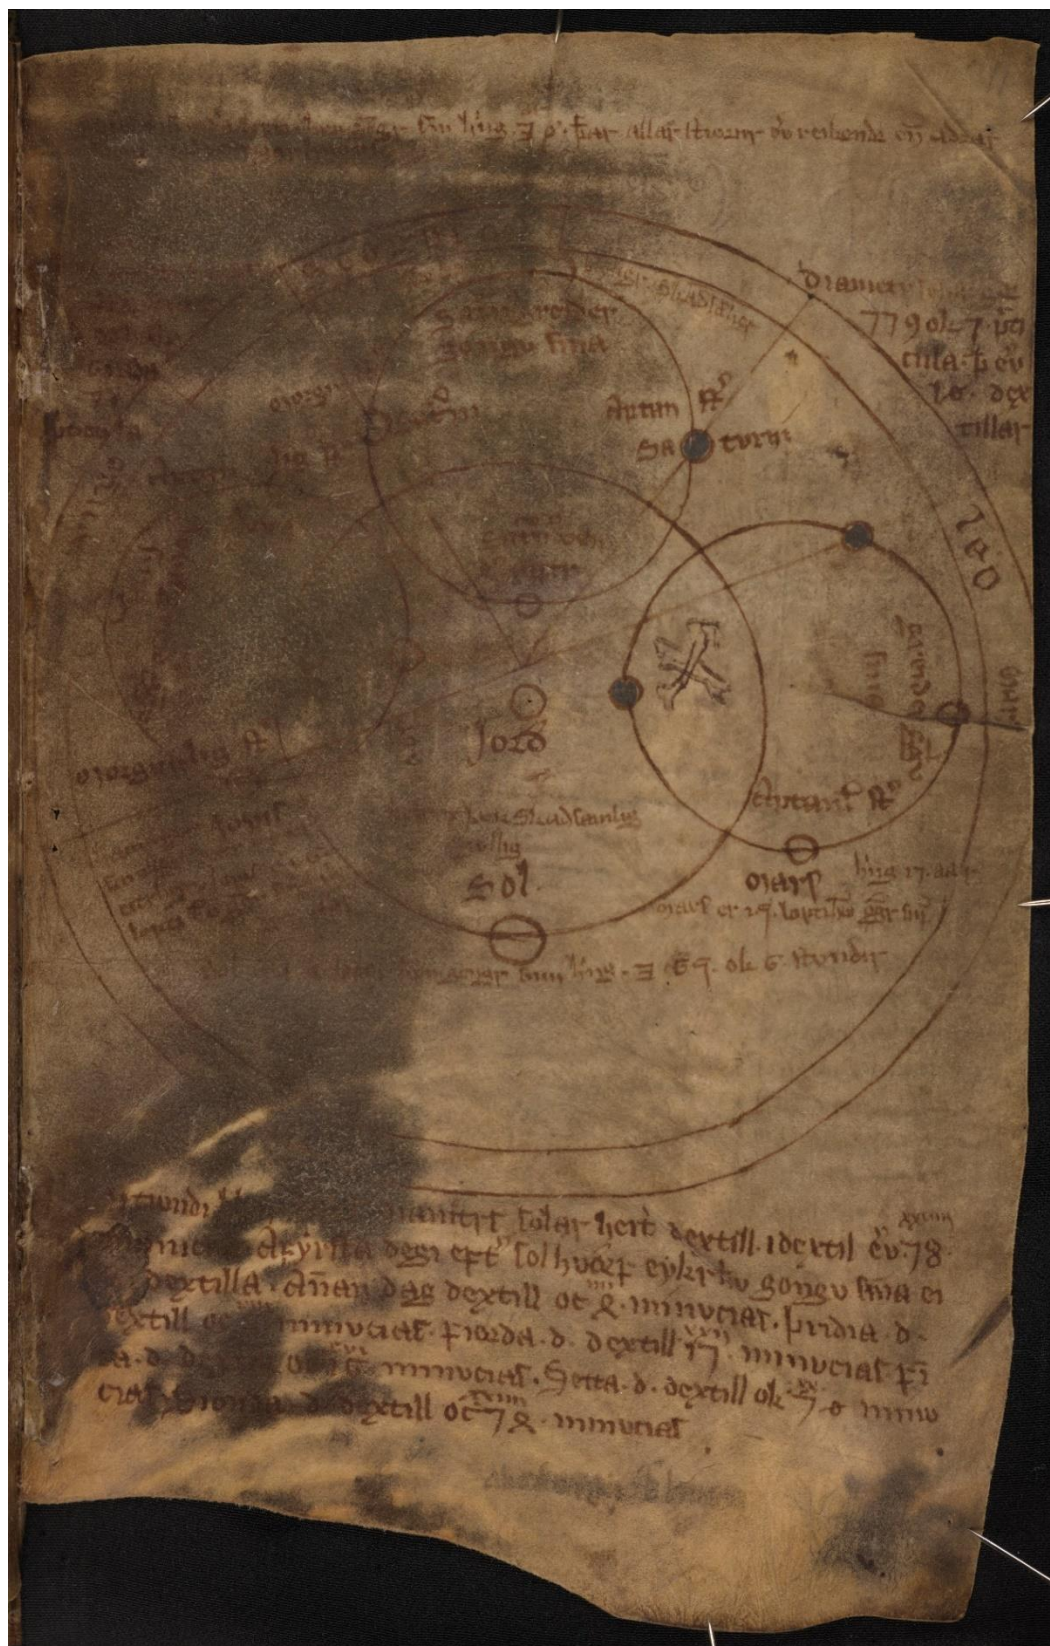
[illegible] hin lang. ꝫ p. fiar. allar stiarn. de reiknande eru aðrar

Diameter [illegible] 779 ol. 7 ɪɴ cilla. ꝥ eru 10. dex tillar

Saturnus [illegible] gongu sina

Apium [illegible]

Saturn

Leo

Jord

Sol

Mars

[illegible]

lang 17. ad.

mars er 29. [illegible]

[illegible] lang. ꝫ. 69. ol. 6. stundir

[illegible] hert dextill. i dextil eru 78 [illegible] dextilla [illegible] dag dextill oc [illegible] minutar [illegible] dextill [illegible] minutar. Fiorda. d. dextill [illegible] minutar. Þridia. d. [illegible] minutar. Setta. d. dextill ok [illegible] minutar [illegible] dextill oc 78 minutar